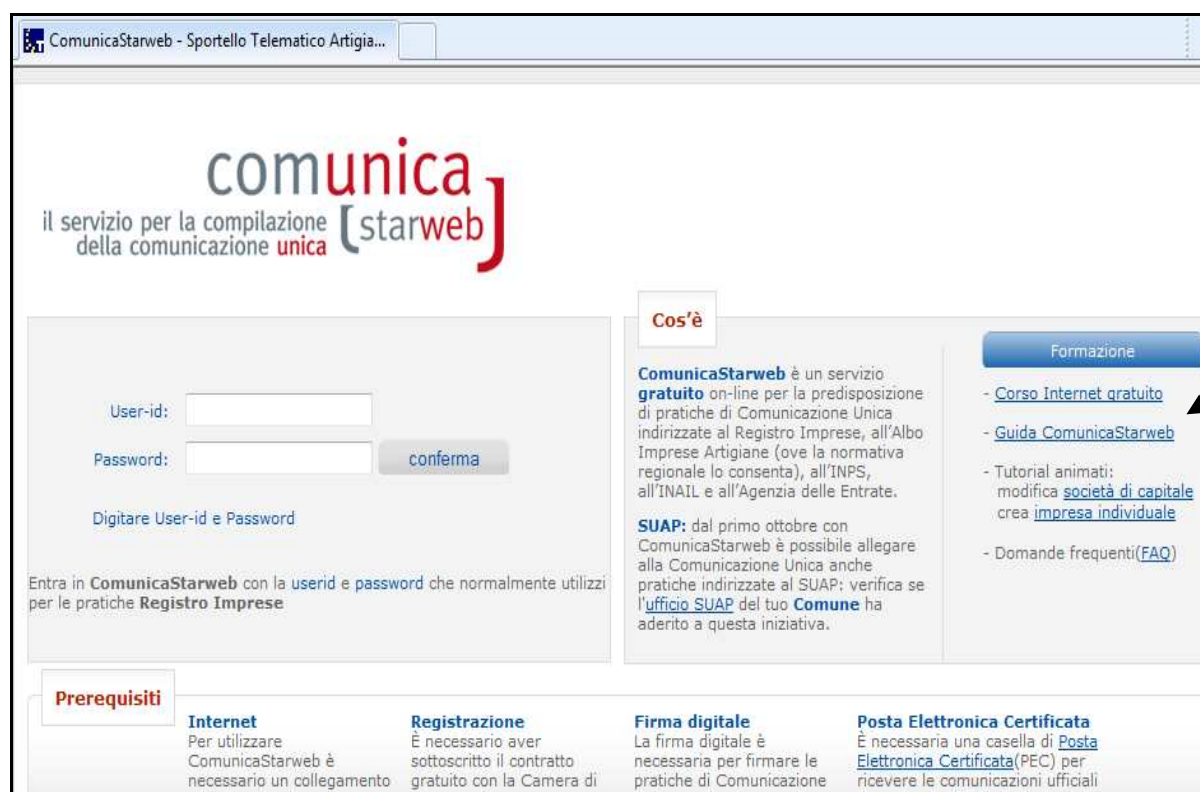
ComunicaStarweb - Sportello Telematico Artigia...

comunica
il servizio per la compilazione della comunicazione unica [starweb]

User-id:
Password:
conferma

Digitare User-id e Password

Entra in ComunicaStarweb con la userid e password che normalmente utilizzi per le pratiche Registro Imprese

Cos'è

ComunicaStarweb è un servizio gratuito on-line per la predisposizione di pratiche di Comunicazione Unica indirizzate al Registro Imprese, all'Albo Imprese Artigiane (ove la normativa regionale lo consenta), all'INPS, all'INAIL e all'Agenzia delle Entrate.

SUAP: dal primo ottobre con ComunicaStarweb è possibile allegare alla Comunicazione Unica anche pratiche indirizzate al SUAP: verifica se l'ufficio SUAP del tuo Comune ha aderito a questa iniziativa.

Formazione

- Corso Internet gratuito

- Guida ComunicaStarweb

- Tutorial animati:
modifica società di capitale
crea impresa individuale

- Domande frequenti(FAQ)

Prerequisiti

Internet
Per utilizzare ComunicaStarweb è necessario un collegamento

Registrazione
È necessario aver sottoscritto il contratto gratuito con la Camera di

Firma digitale
La firma digitale è necessaria per firmare le pratiche di Comunicazione

Posta Elettronica Certificata
È necessaria una casella di Posta Elettronica Certificata(PEC) per ricevere le comunicazioni ufficiali